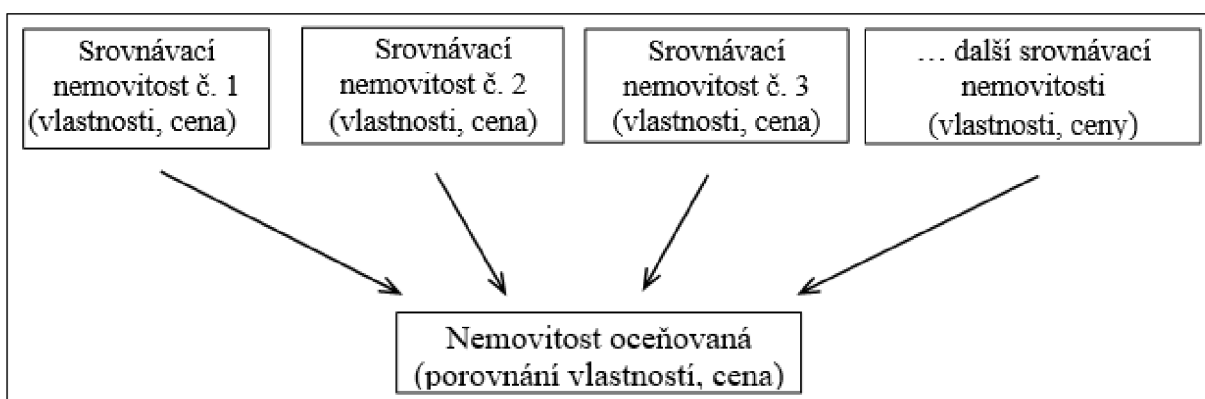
Srovnávací nemovitost č. 1 (vlastnosti, cena)

Srovnávací nemovitost č. 2 (vlastnosti, cena)

Srovnávací nemovitost č. 3 (vlastnosti, cena)

… další srovnávací nemovitosti (vlastnosti, ceny)

Nemovitost oceňovaná (porovnání vlastností, cena)